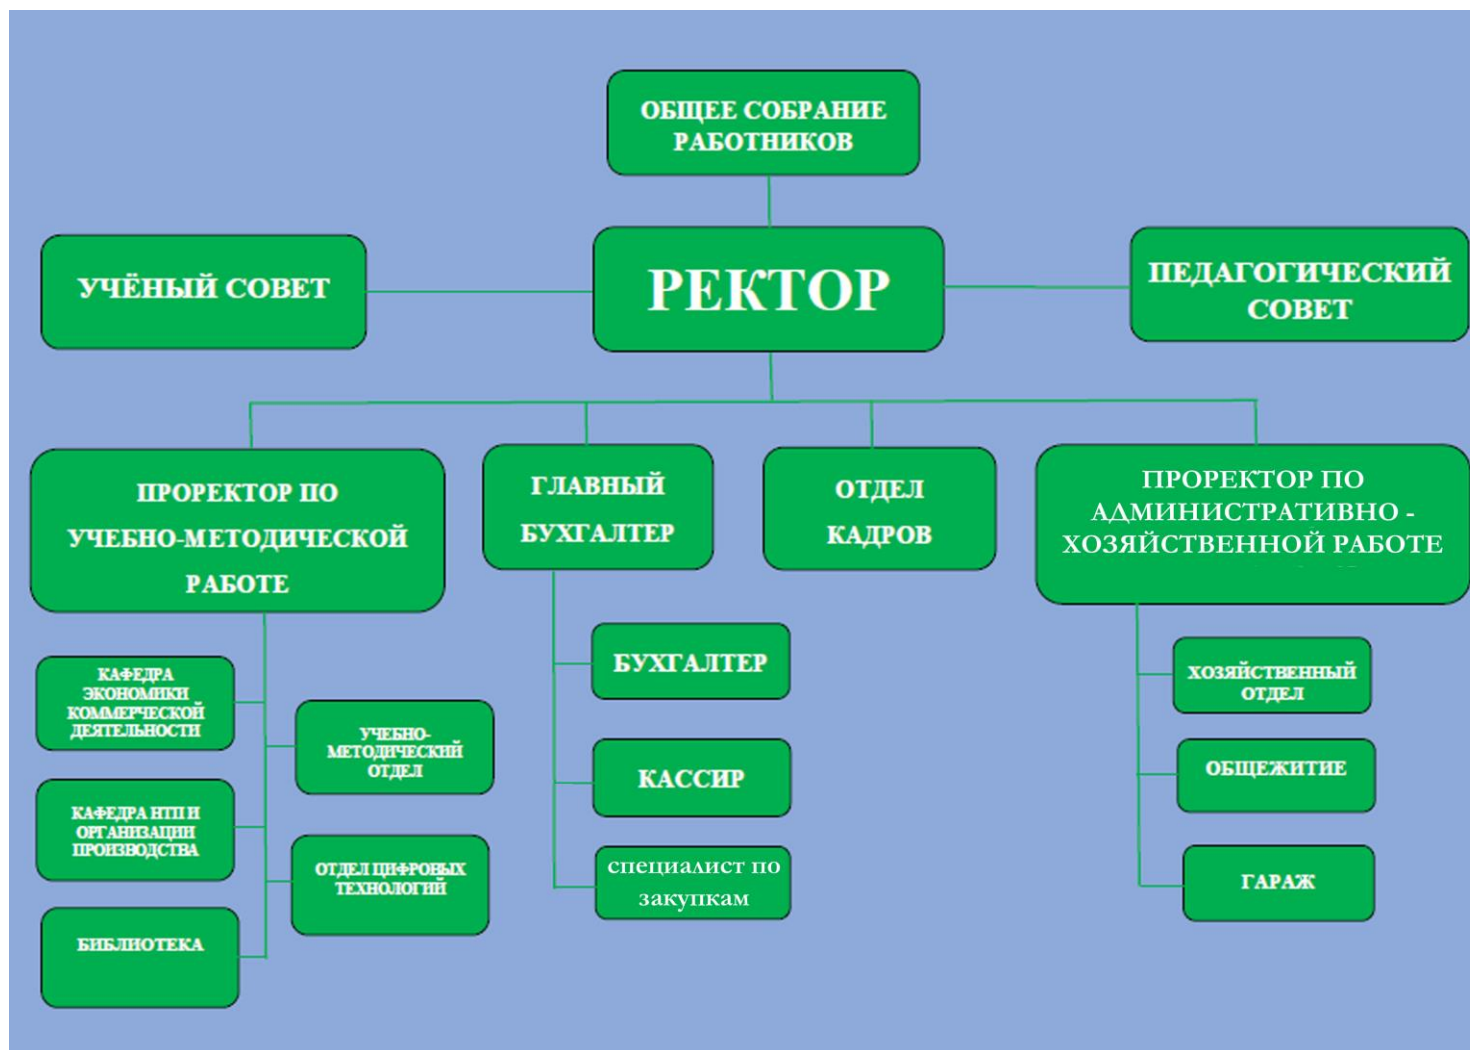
ОБЩЕЕ СОБРАНИЕ РАБОТНИКОВ

УЧЁНЫЙ СОВЕТ

РЕКТОР

ПЕДАГОГИЧЕСКИЙ СОВЕТ

ПРОРЕКТОР ПО УЧЕБНО-МЕТОДИЧЕСКОЙ РАБОТЕ

ГЛАВНЫЙ БУХГАЛТЕР

ОТДЕЛ КАДРОВ

ПРОРЕКТОР ПО АДМИНИСТРАТИВНО - ХОЗЯЙСТВЕННОЙ РАБОТЕ

КАФЕДРА ЭКОНОМИКИ КОММЕРЧЕСКОЙ ДЕЯТЕЛЬНОСТИ

УЧЕБНО-МЕТОДИЧЕСКИЙ ОТДЕЛ

КАФЕДРА НТП И ОРГАНИЗАЦИИ ПРОИЗВОДСТВА

ОТДЕЛ ЦИФРОВЫХ ТЕХНОЛОГИЙ

БИБЛИОТЕКА

БУХГАЛТЕР

КАССИР

специалист по закупкам

ХОЗЯЙСТВЕННЫЙ ОТДЕЛ

ОБЩЕЖИТИЕ

ГАРАЖ